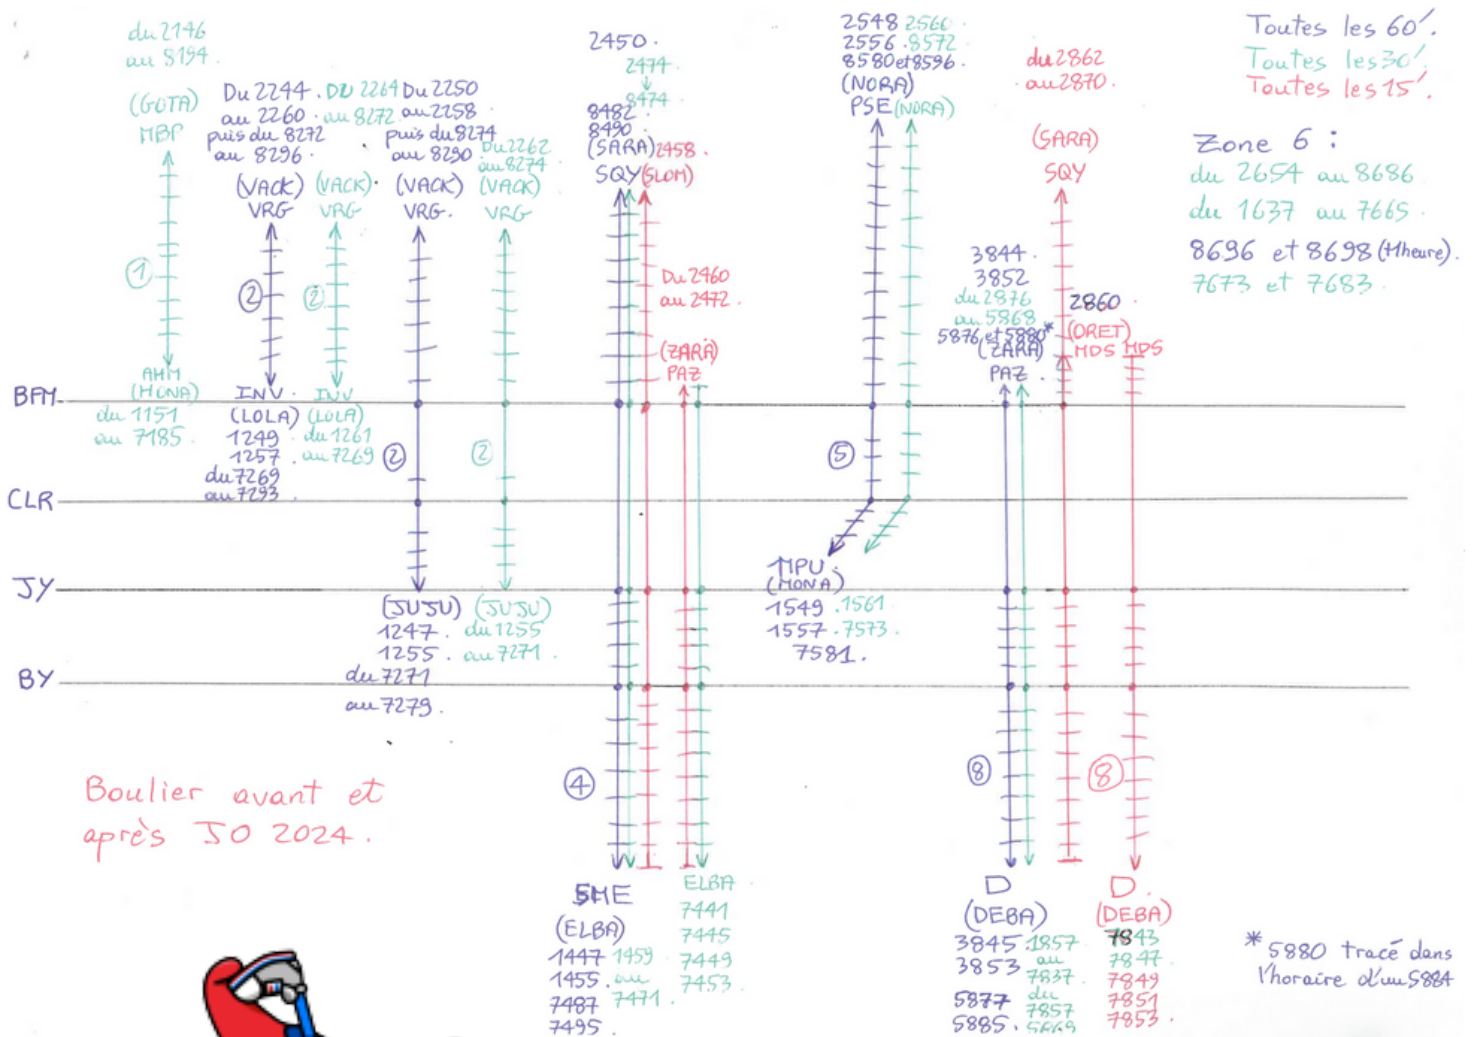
du 2146
au 8194.
(GOTA)
MBP
①
AHM
(HCNA)
du 1151
au 7185.

Du 2244 au 2260 puis du 8272 au 8296.
(VACK)
VRG
②
INV.
(LOLA)
1249
1257.
du 7269
au 7293.

DU 2264 au 8272.
(VACK)
VRG
②
INV
(LOLA)
du 1261
au 7269

Du 2250 au 2258 puis du 8274 au 8290
(VACK)
VRG.
②
(JUSU)
1247.
1255.
du 7271
au 7279.

Du 2262 au 8274
(VACK)
VRG
②
(JUSU)
du 1255
au 7271.

2450.
2474.
8474.
8482.
8490.
(SARA) 2458.
SQY (SLOM)
Du 2460 au 2472.
(ZARA)
PAZ
④
SME
(ELBA)
1447 1459
1455 au
7487 7471
7495
ELBA
7441
7445
7449
7453

2548 2566.
2556 8572
8580 et 8596.
(NORA)
PSE (NORA)
⑤
MPU
(MONA)
1549 .1561
1557 .7573.
7581.

du 2862
au 2870.
(SARA)
SQY

3844.
3852
du 2876
au 5868
5876 et 5880*
(ZARA)
PAZ.
2860.
(ORET)
MDS MDS
⑧
⑧
D
(DEBA)
3845 1857
3853 au
7837
5877 du
5885. 7857
5669
D.
(DEBA)
7843
7847
7849
7851
7853.

Toutes les 60'.
Toutes les 30'.
Toutes les 15'.

Zone 6 :
du 2654 au 8686.
du 1637 au 7665.
8696 et 8698 (1heure).
7673 et 7683.

BFM
CLR
JY
BY

Boulier avant et après JO 2024.

* 5880 tracé dans l'horaire du 5884